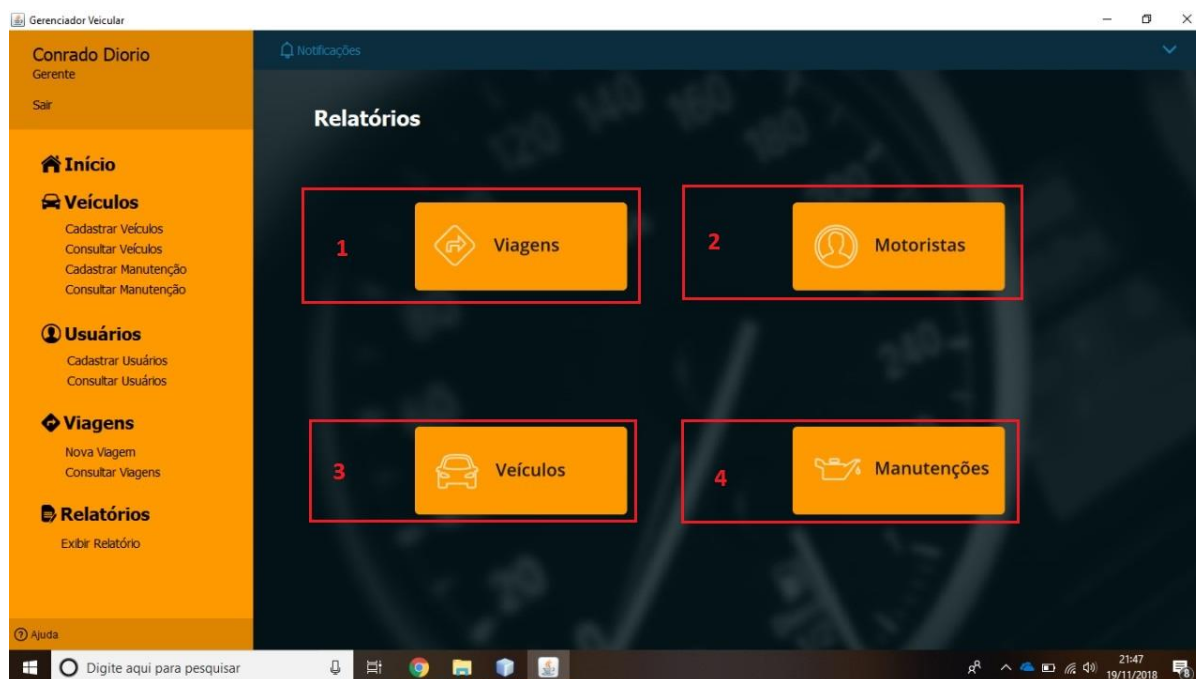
Gerenciador Veicular

Conrado Diorio
Gerente

Sair

Início

Veículos
Cadastrar Veículos
Consultar Veículos
Cadastrar Manutenção
Consultar Manutenção

Usuários
Cadastrar Usuários
Consultar Usuários

Viagens
Nova Viagem
Consultar Viagens

Relatórios
Exibir Relatório

Ajuda

Notificações

Relatórios

1 Viagens

2 Motoristas

3 Veículos

4 Manutenções

Digite aqui para pesquisar

21:47
19/11/2018